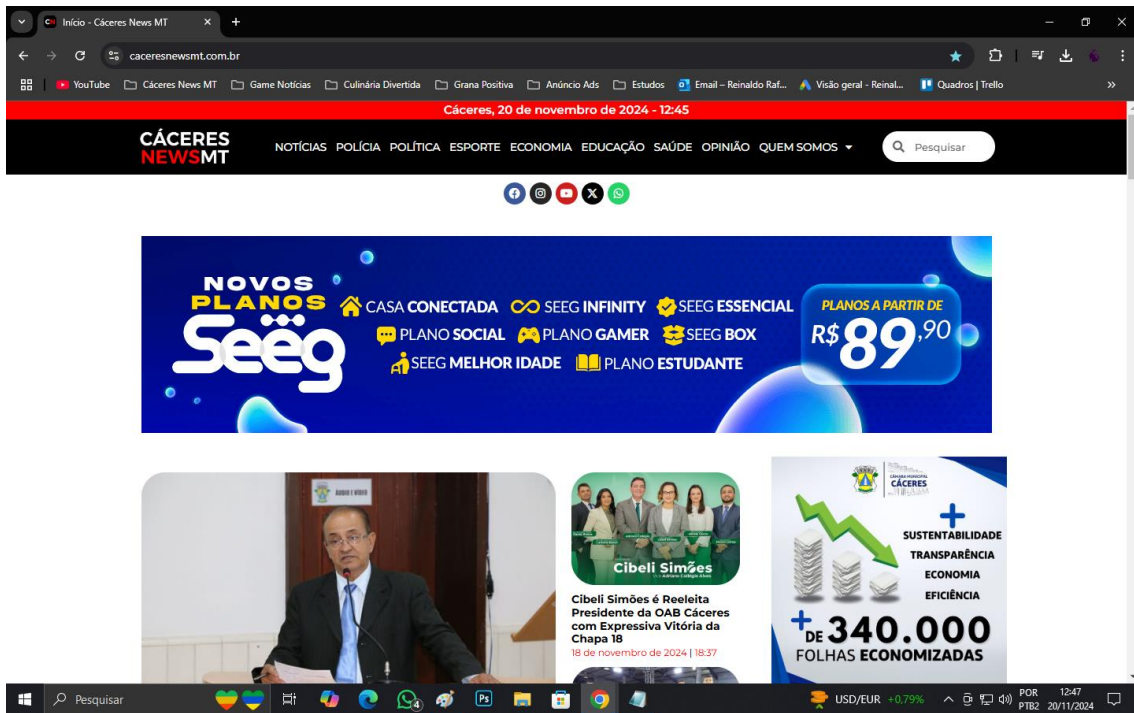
Início - Cáceres News MT

caceresnewsmt.com.br

YouTube | Cáceres News MT | Game Notícias | Culinária Divertida | Grana Positiva | Anúncio Ads | Estudos | Email – Reinaldo Raf... | Visão geral - Reinal... | Quadros | Trello

Cáceres, 20 de novembro de 2024 - 12:45

CÁCERES NEWSMT

NOTÍCIAS POLÍCIA POLÍTICA ESPORTE ECONOMIA EDUCAÇÃO SAÚDE OPINIÃO QUEM SOMOS

Pesquisar

NOVOS PLANOS Seëg

CASA CONECTADA SEEG INFINITY SEEG ESSENCIAL PLANO SOCIAL PLANO GAMER SEEG BOX SEEG MELHOR IDADE PLANO ESTUDANTE

PLANOS A PARTIR DE R$ 89,90

ÁUDIO E VÍDEO

Cibeli Simões

Cibeli Simões é Reeleita Presidente da OAB Cáceres com Expressiva Vitória da Chapa 18

18 de novembro de 2024 | 18:37

CÂMARA MUNICIPAL CÁCERES

+ SUSTENTABILIDADE TRANSPARÊNCIA ECONOMIA EFICIÊNCIA

+ DE 340.000 FOLHAS ECONOMIZADAS

Pesquisar

USD/EUR +0,79%

POR PTB2 12:47 20/11/2024